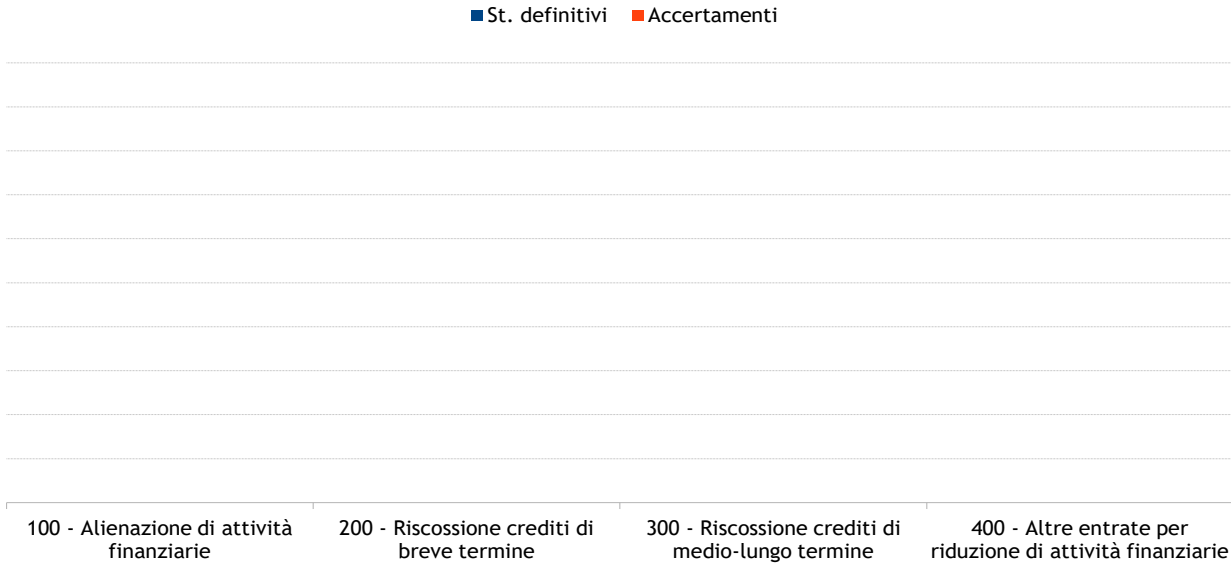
St. definitivi Accertamenti

100 - Alienazione di attività finanziarie

200 - Riscossione crediti di breve termine

300 - Riscossione crediti di medio-lungo termine

400 - Altre entrate per riduzione di attività finanziarie